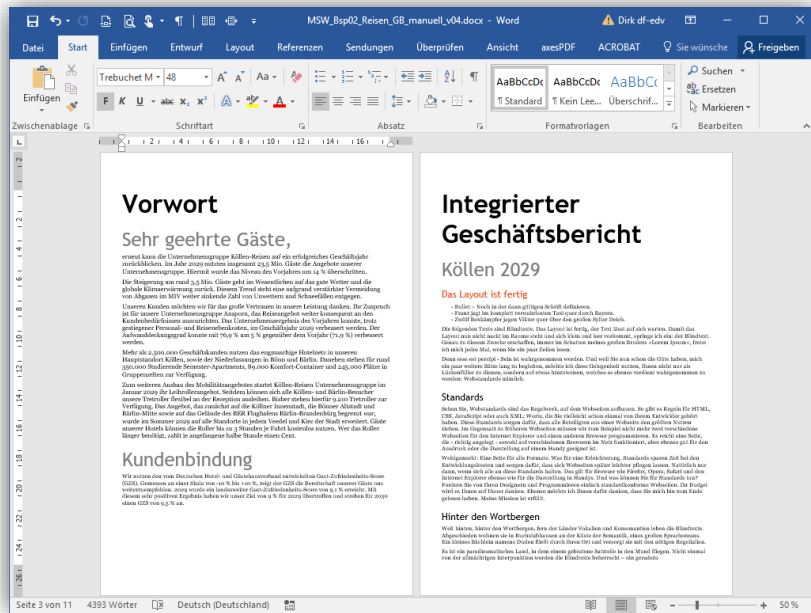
MSW_Bsp02_Reisen_GB_manuell_v04.docx - Word

Dirk df-edv

Datei Start Einfügen Entwurf Layout Referenzen Sendungen Überprüfen Ansicht axesPDF ACROBAT Sie wünsche Freigeben

Einfügen Trebuchet M 48 F K U abc $x_2$ $x^2$ A

AaBbCcDc ¶ Standard AaBbCcDc ¶ Kein Lee... AaBbCc Überschrif...

Suchen Ersetzen Markieren

Zwischenablage Schriftart Absatz Formatvorlagen Bearbeiten

Vorwort

Sehr geehrte Gäste,

erneut kann die Unternehmensgruppe Köllen-Reisen auf ein erfolgreiches Geschäftsjahr zurückblicken. Im Jahr 2029 nutzten insgesamt 23,5 Mio. Gäste die Angebote unserer Unternehmensgruppe. Hiermit wurde das Niveau des Vorjahres um 14 % überschritten.

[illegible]

Kundenbindung

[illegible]

Integrierter Geschäftsbericht

Köllen 2029

Das Layout ist fertig

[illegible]

Standards

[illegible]

Hinter den Wortbergen

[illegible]

Seite 3 von 11 4393 Wörter Deutsch (Deutschland) 50 %